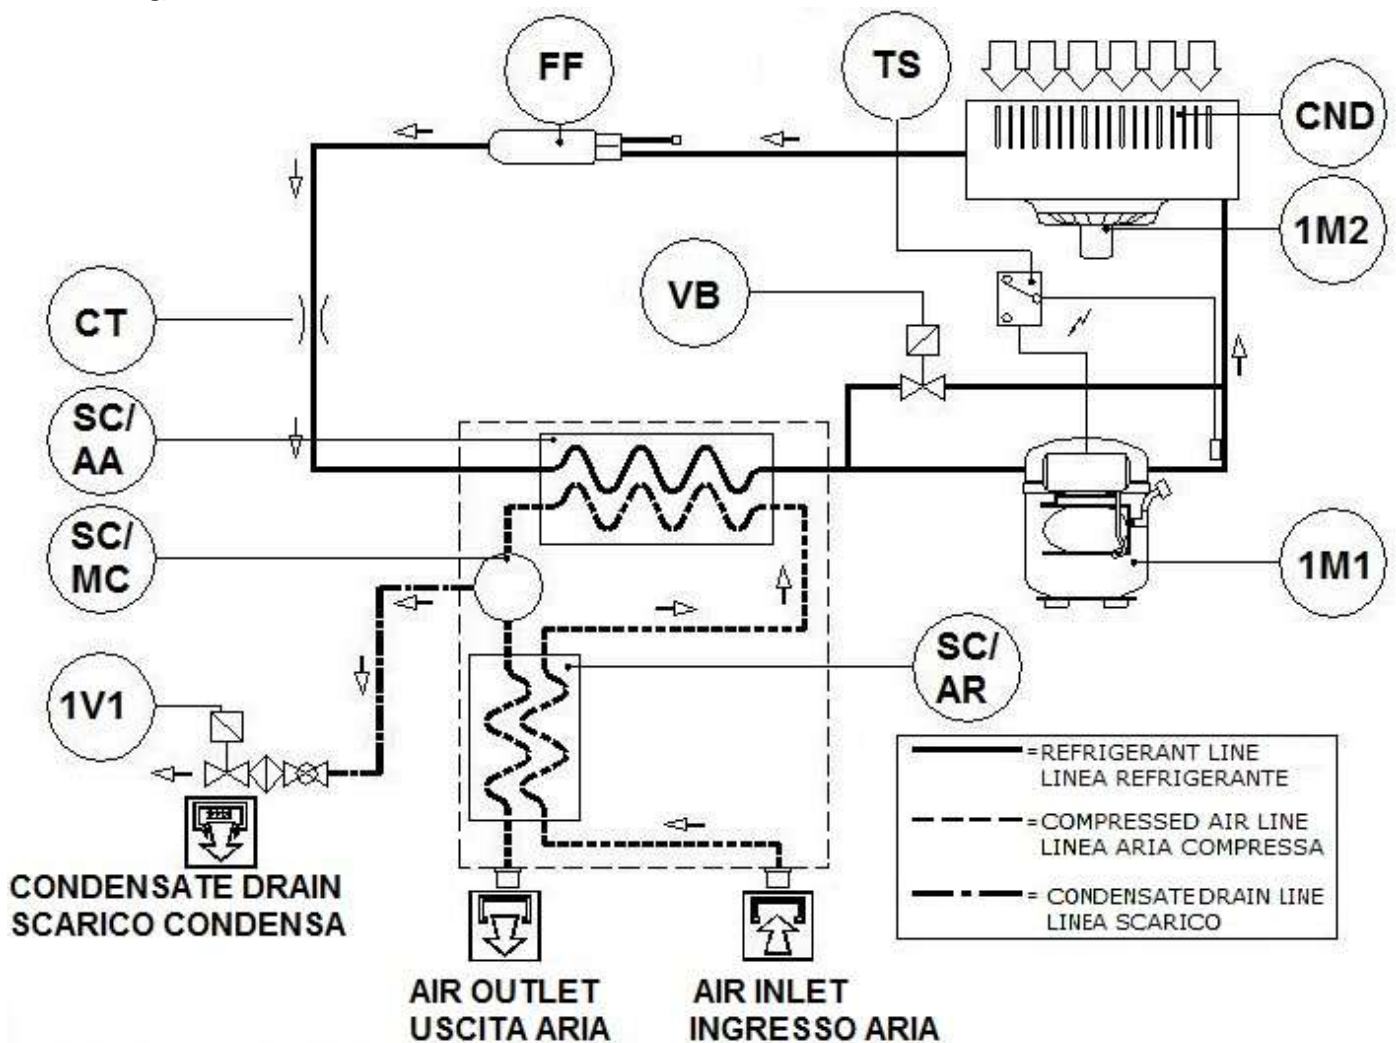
FF

TS

CND

1M2

VB

CT

SC/
AA

SC/
MC

1M1

SC/
AR

1V1

=REFRIGERANT LINE
LINEA REFRIGERANTE

=COMPRESSED AIR LINE
LINEA ARIA COMPRESSA

= CONDENSATE DRAIN LINE
LINEA SCARICO

CONDENSATE DRAIN
SCARICO CONDENSA

AIR OUTLET
USCITA ARIA

AIR INLET
INGRESSO ARIA